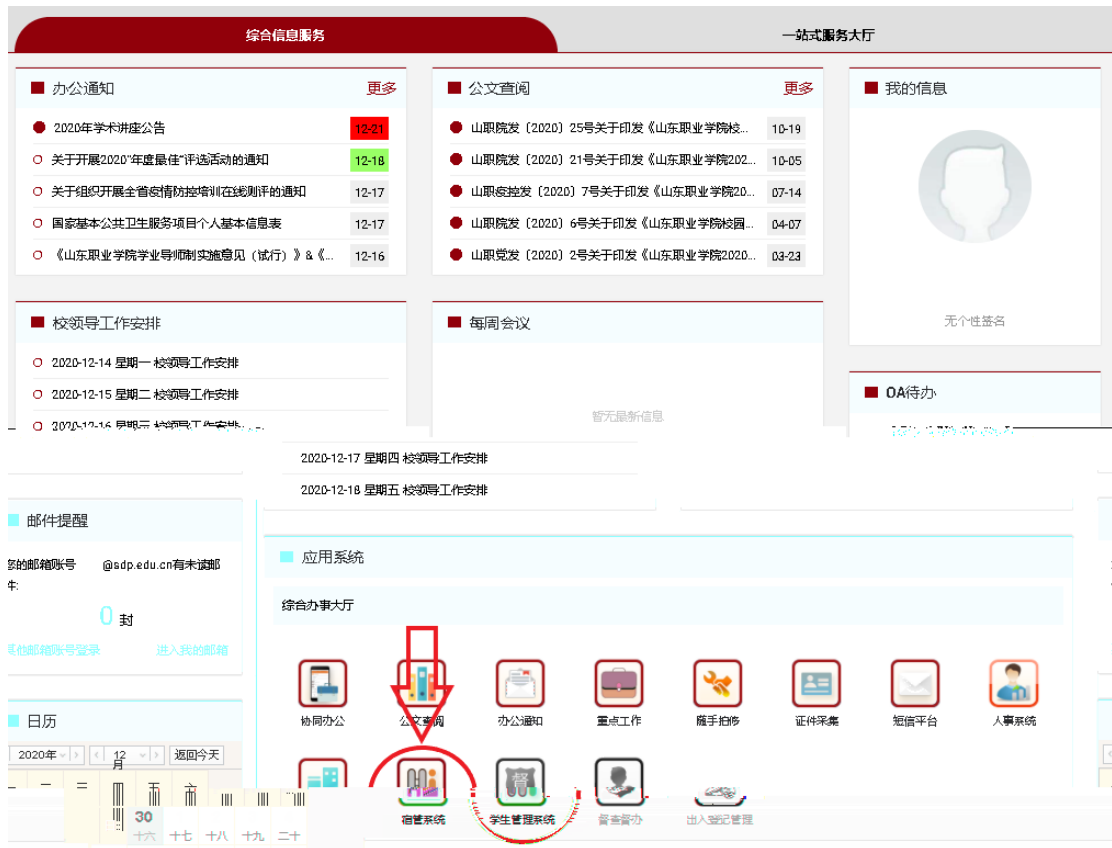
综合信息服务

一站式服务大厅

办公通知 更多

2020年学术讲座公告 12-21
关于开展2020"年度最佳"评选活动的通知 12-18
关于组织开展全省疫情防控培训在线测评的通知 12-17
国家基本公共卫生服务项目个人基本信息表 12-17
《山东职业学院学业导师制实施意见（试行）》&《... 12-16

公文查阅 更多

山职院发〔2020〕25号关于印发《山东职业学院校... 10-19
山职院发〔2020〕21号关于印发《山东职业学院202... 10-05
山职疫控发〔2020〕7号关于印发《山东职业学院20... 07-14
山职院发〔2020〕6号关于印发《山东职业学院校园... 04-07
山职党发〔2020〕2号关于印发《山东职业学院2020... 03-23

我的信息

无个性签名

校领导工作安排

2020-12-14 星期一 校领导工作安排
2020-12-15 星期二 校领导工作安排
2020-12-16 星期三 校领导工作安排

每周会议

暂无最新信息

OA待办

2020-12-17 星期四 校领导工作安排
2020-12-18 星期五 校领导工作安排

邮件提醒

您的邮箱账号 @sdp.edu.cn有未读邮件:
0 封
其他邮箱账号登录 进入我的邮箱

日历

2020年 12 月 返回今天

30
十六 十七 十八 十九 二十

应用系统

综合办事大厅

协同办公 公文查阅 办公通知 重点工作 随手拍拍 证件采集 短信平台 人事系统
宿管系统 学生管理系统 督查督办 出入登记管理